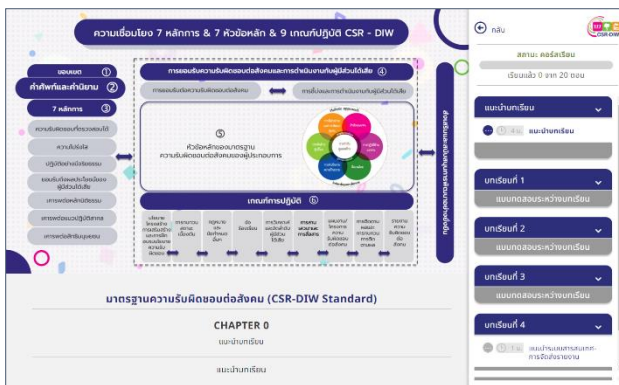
ความเชื่อมโยง 7 หลักการ & 7 หัวข้อหลัก & 9 เกณฑ์ปฏิบัติ CSR - DIW

ขอบเขต ①
คำศัพท์และคำนิยาม ②
7 หลักการ ③

ความรับผิดชอบที่ตรวจสอบได้
ความโปร่งใส
ปฏิบัติอย่างมีจริยธรรม
ยอมรับถึงความสนใจของผู้มีส่วนได้เสีย
เคารพต่อหลักนิติธรรม
เคารพต่อแนวปฏิบัติสากล
เคารพต่อสิทธิมนุษยชน

การยอมรับความรับผิดชอบต่อสังคมและการดำเนินงานกับผู้มีส่วนได้เสีย ④
การยอมรับความรับผิดชอบต่อสังคม
การชี้บ่งและการดำเนินงานกับผู้มีส่วนได้เสีย

⑤
หัวข้อหลักของการมาตรฐานความรับผิดชอบต่อสังคมของผู้ประกอบการ

เกณฑ์การปฏิบัติ ⑥

การนำความรับผิดชอบต่อสังคมไปใช้ทั่วทั้งองค์กร

มาตรฐานความรับผิดชอบต่อสังคม (CSR-DIW Standard)

CHAPTER 0
แนะนำบทเรียน

แนะนำบทเรียน

กลับ
CSR-DIW
สถานะ: คอร์สเรียน
เรียนแล้ว 0 จาก 20 ตอน

แนะนำบทเรียน
แนะนำบทเรียน

บทเรียนที่ 1
แบบทดสอบระหว่างบทเรียน

บทเรียนที่ 2
แบบทดสอบระหว่างบทเรียน

บทเรียนที่ 3
แบบทดสอบระหว่างบทเรียน

บทเรียนที่ 4
แนะนำเกณฑ์การแสดงการเปิดเผยรายงาน